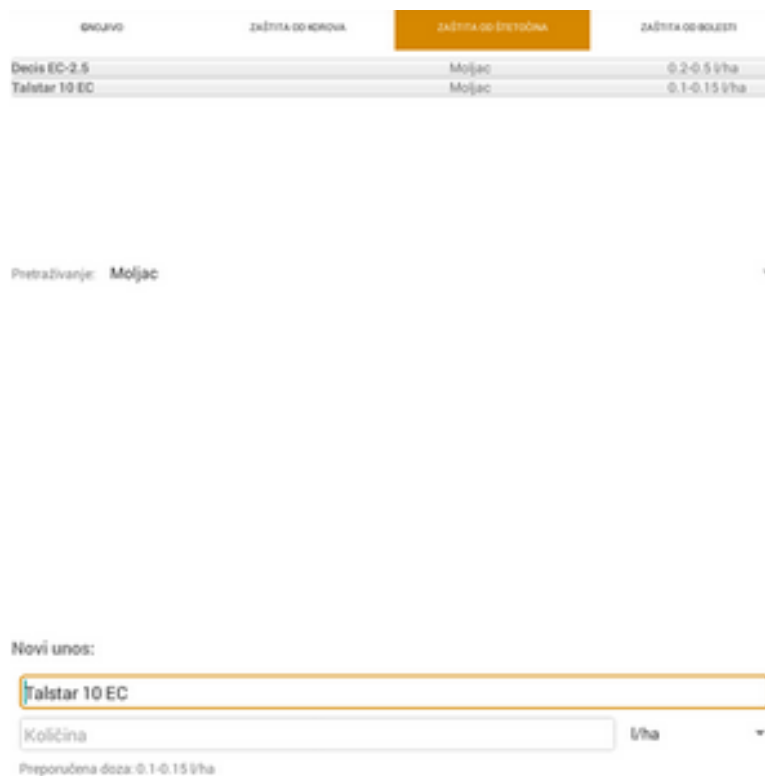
ĐNOJIVO | ZAŠTITA OD KOROVA | ZAŠTITA OD ŠTETOČINA | ZAŠTITA OD BOLESTI

| | | |
|---|---|---|
| Decis EC-2.5 | Moljac | 0.2-0.5 l/ha |
| Talstar 10 EC | Moljac | 0.1-0.15 l/ha |

Pretraživanje: Moljac

Novi unos:

Talstar 10 EC

Količina

l/ha

Preporučena doza: 0.1-0.15 l/ha